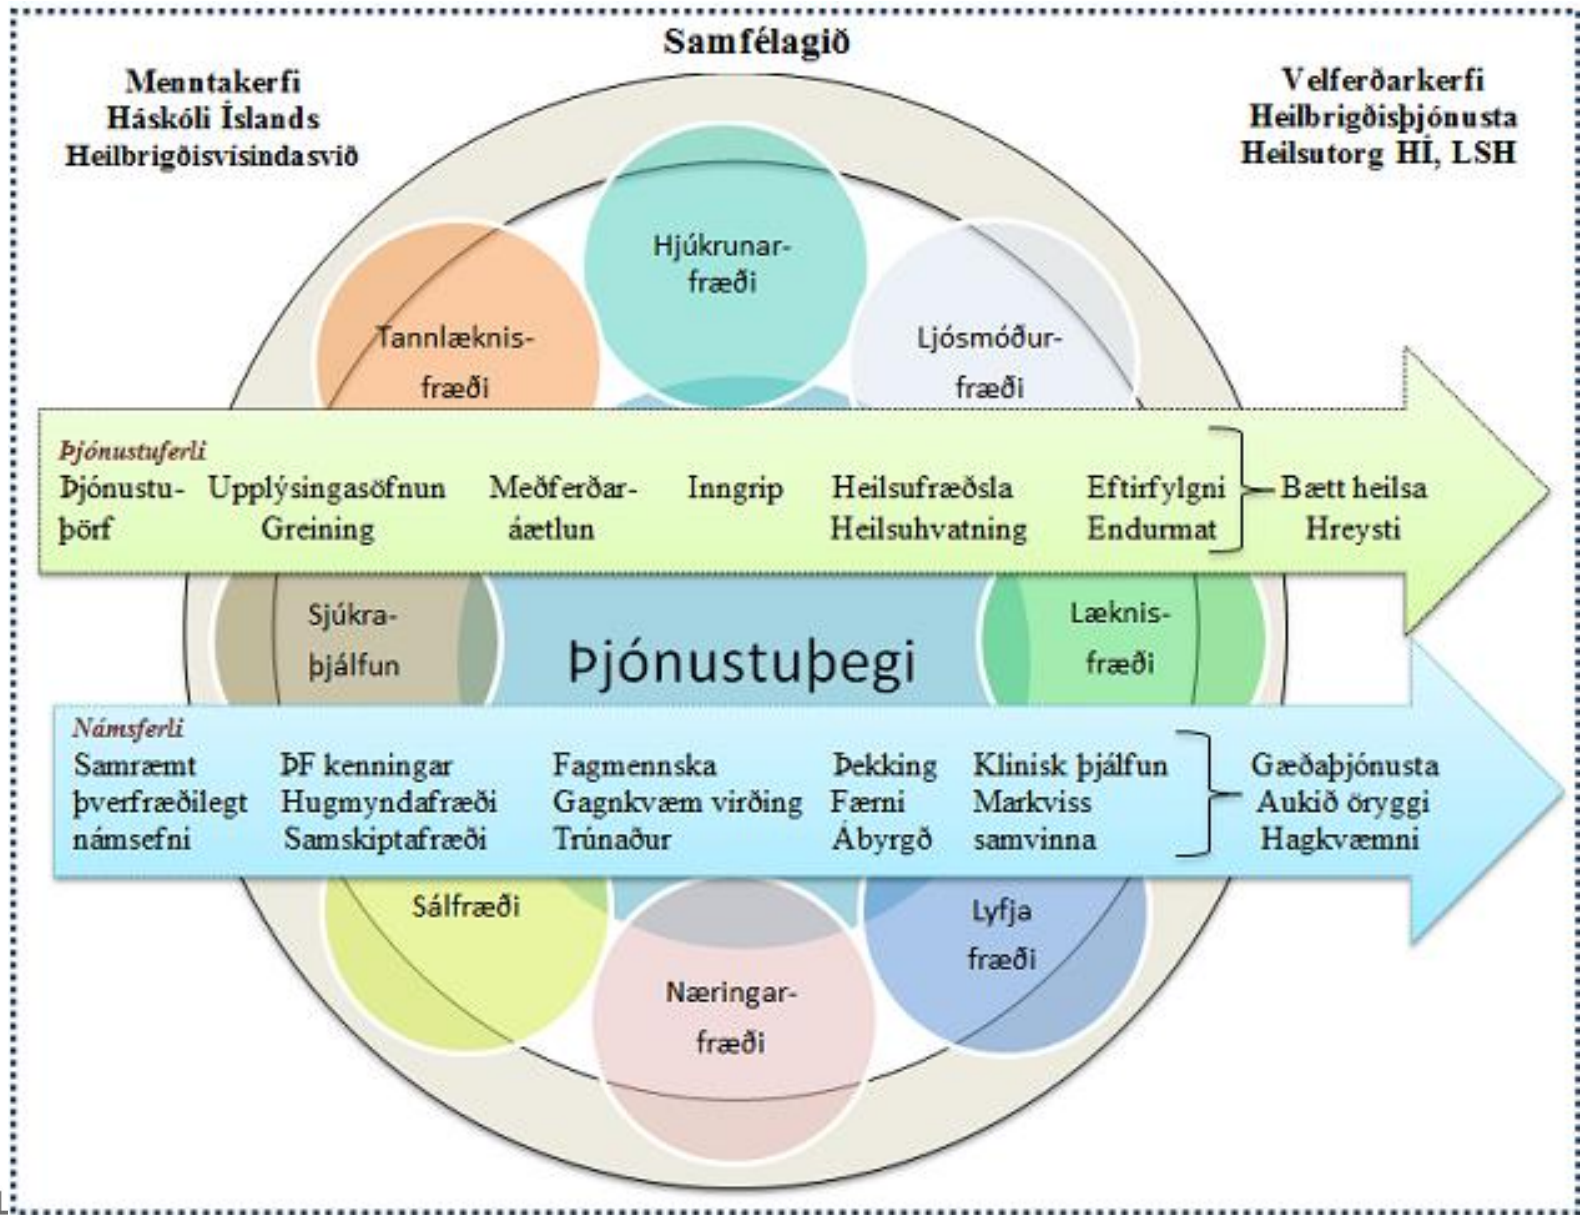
Samfélagið

Menntakerfi
Háskóli Íslands
Heilbrigðisvísindasvið

Velferðarkerfi
Heilbrigðisþjónusta
Heilsutorg HÍ, LSH

Hjúkrunarfræði

Tannlæknisfræði

Ljósmóðurfræði

Þjónustuferli
Þjónustuþörf
Upplýsingasöfnun
Greining
Meðferðaráætlun
Inngrip
Heilsufræðsla
Heilsuhvatning
Eftirfylgni
Endurmat
Bætt heilsa
Hreysti

Sjúkraþjálfun

Þjónustuþegi

Læknisfræði

Námsferli
Samræmt þverfræðilegt námsefni
ÞF kenningar
Hugmyndafræði
Samskiptafræði
Fagmennska
Gagnkvæm virðing
Trúnaður
Þekking
Færni
Ábyrgð
Klinisk þjálfun
Markviss samvinna
Gæðaþjónusta
Aukið öryggi
Hagkvæmni

Sálfræði

Lyfja fræði

Næringarfræði